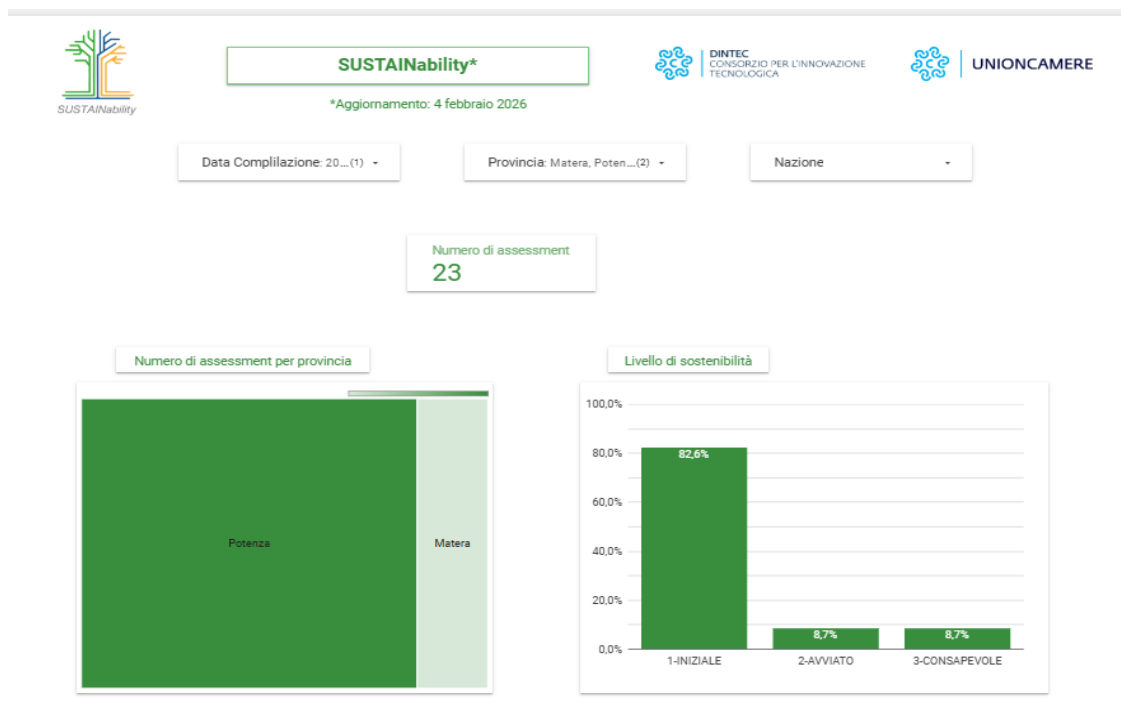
SUSTAINability

SUSTAINability*

*Aggiornamento: 4 febbraio 2026

DINTEC
CONSORZIO PER L'INNOVAZIONE TECNOLOGICA

UNIONCAMERE

Data Complilazione: 20... (1) ▾

Provincia: Matera, Poten... (2) ▾

Nazione ▾

Numero di assessment
23

Numero di assessment per provincia

Potenza

Matera

Livello di sostenibilità

100,0%
80,0%
60,0%
40,0%
20,0%
0,0%

82,6%
8,7%
8,7%

1-INIZIALE
2-AVVIATO
3-CONSAPEVOLE